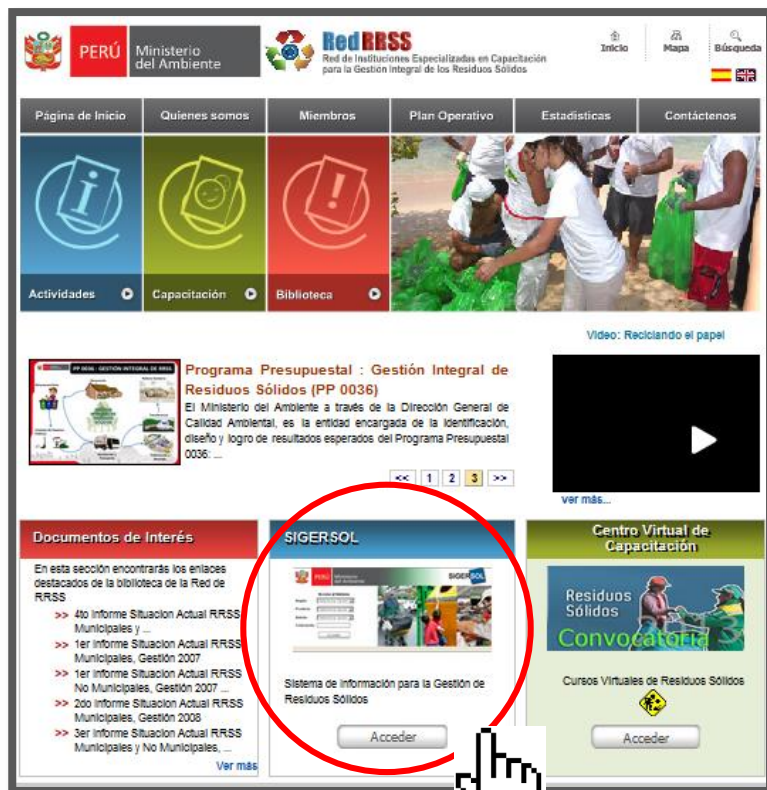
PERÚ Ministerio del Ambiente

RedRRSS
Red de Instituciones Especializadas en Capacitación para la Gestión Integral de los Residuos Sólidos

Inicio Mapa Búsqueda

Página de Inicio | Quienes somos | Miembros | Plan Operativo | Estadísticas | Contáctenos

Actividades
Capacitación
Biblioteca

Video: Reciclando el papel

PP 0036 : GESTIÓN INTEGRAL DE RRSS

Programa Presupuestal : Gestión Integral de Residuos Sólidos (PP 0036)

El Ministerio del Ambiente a través de la Dirección General de Calidad Ambiental, es la entidad encargada de la identificación, diseño y logro de resultados esperados del Programa Presupuestal 0036: ...

<< 1 2 3 >>

ver más...

Documentos de Interés

En esta sección encontrarás los enlaces destacados de la biblioteca de la Red de RRSS

>> 4to Informe Situacion Actual RRSS Municipales y ...
>> 1er Informe Situacion Actual RRSS Municipales, Gestión 2007
>> 1er Informe Situacion Actual RRSS No Municipales, Gestión 2007 ...
>> 2do Informe Situacion Actual RRSS Municipales, Gestión 2008
>> 3er Informe Situacion Actual RRSS Municipales y No Municipales, ...

Ver más

SIGERSOL

SIGERSOL

Sistema de Información para la Gestión de Residuos Sólidos

Acceder

Centro Virtual de Capacitación

Residuos Sólidos
Convocatoria

Cursos Virtuales de Residuos Sólidos

Acceder